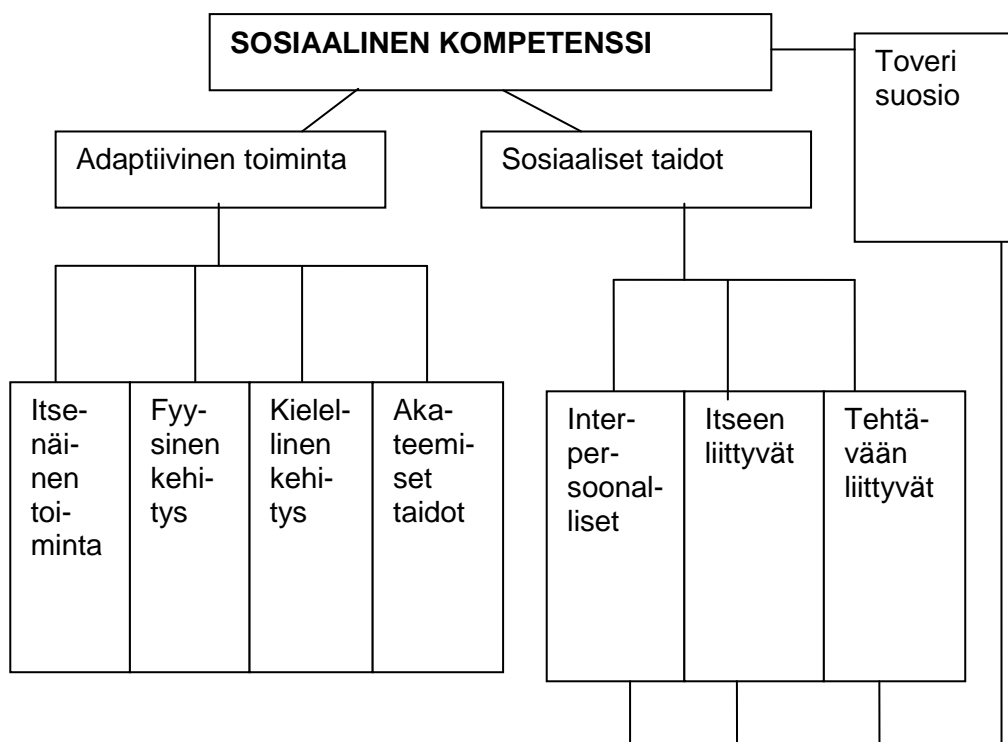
**SOSIAALINEN KOMPETENSSI**

Toveri suosio

Adaptiivinen toiminta

Sosiaaliset taidot

Itsenäinen toiminta

Fyysinen kehitys

Kielellinen kehitys

Akateemiset taidot

Interpersoonalliset

Itseen liittyvät

Tehtävään liittyvät